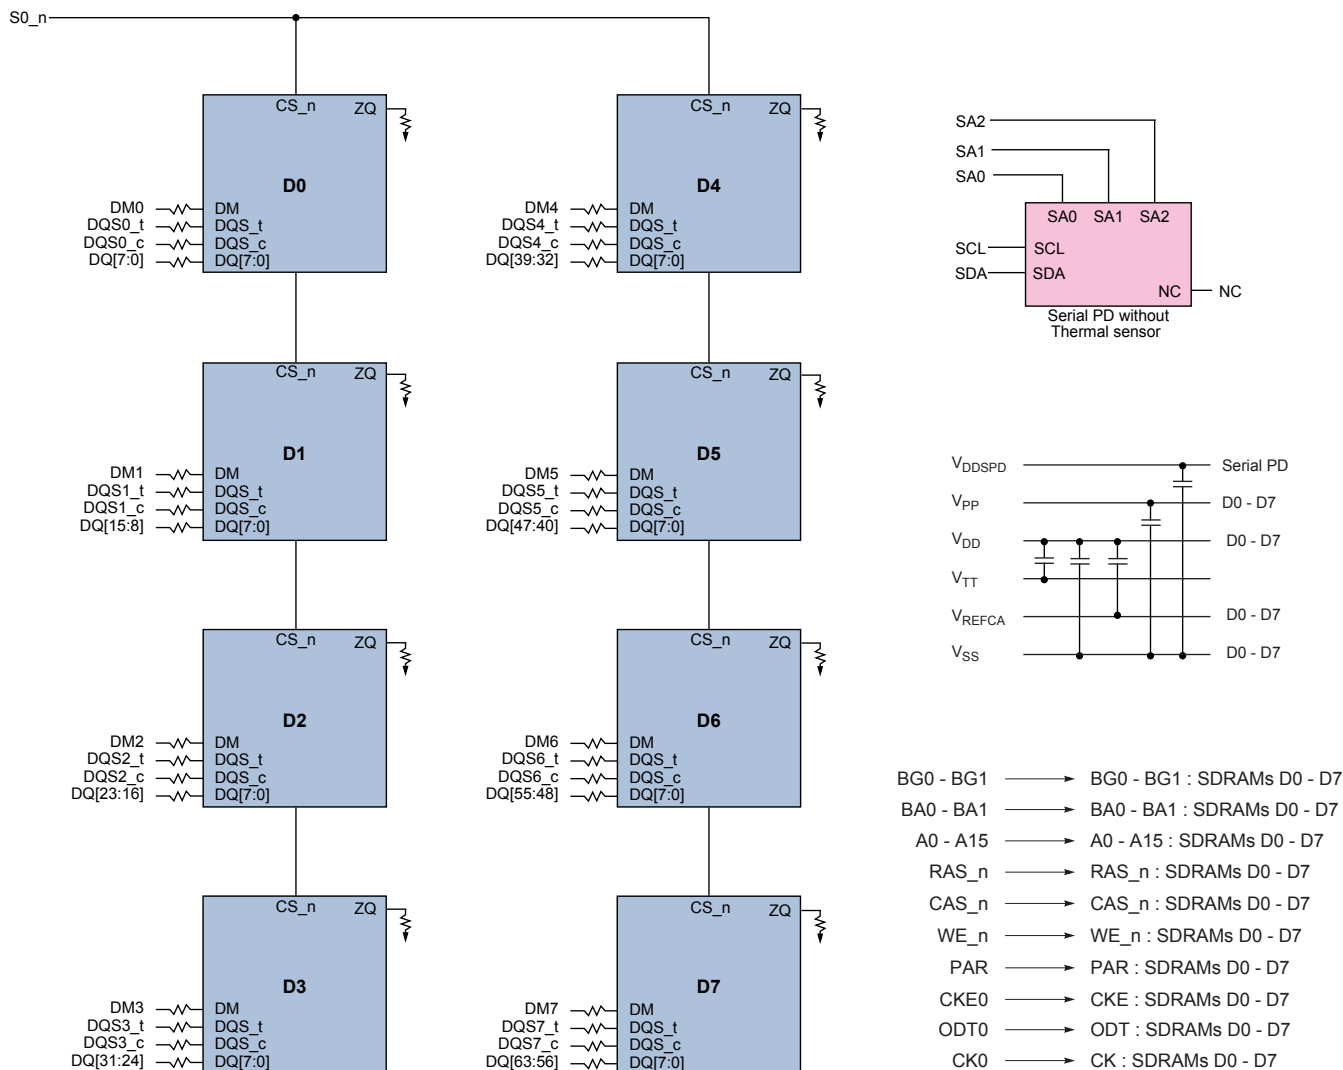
S0_n

CS_n ZQ
D0
DM0 DM
DQS0_t DQS_t
DQS0_c DQS_c
DQ[7:0] DQ[7:0]

CS_n ZQ
D1
DM1 DM
DQS1_t DQS_t
DQS1_c DQS_c
DQ[15:8] DQ[7:0]

CS_n ZQ
D2
DM2 DM
DQS2_t DQS_t
DQS2_c DQS_c
DQ[23:16] DQ[7:0]

CS_n ZQ
D3
DM3 DM
DQS3_t DQS_t
DQS3_c DQS_c
DQ[31:24] DQ[7:0]

CS_n ZQ
D4
DM4 DM
DQS4_t DQS_t
DQS4_c DQS_c
DQ[39:32] DQ[7:0]

CS_n ZQ
D5
DM5 DM
DQS5_t DQS_t
DQS5_c DQS_c
DQ[47:40] DQ[7:0]

CS_n ZQ
D6
DM6 DM
DQS6_t DQS_t
DQS6_c DQS_c
DQ[55:48] DQ[7:0]

CS_n ZQ
D7
DM7 DM
DQS7_t DQS_t
DQS7_c DQS_c
DQ[63:56] DQ[7:0]

SA2
SA1
SA0
SA0 SA1 SA2
SCL SCL
SDA SDA
NC NC
Serial PD without Thermal sensor

$V_{DDSPD}$ Serial PD
$V_{PP}$ D0 - D7
$V_{DD}$ D0 - D7
$V_{TT}$
$V_{REFCA}$ D0 - D7
$V_{SS}$ D0 - D7

BG0 - BG1 BG0 - BG1 : SDRAMs D0 - D7
BA0 - BA1 BA0 - BA1 : SDRAMs D0 - D7
A0 - A15 A0 - A15 : SDRAMs D0 - D7
RAS_n RAS_n : SDRAMs D0 - D7
CAS_n CAS_n : SDRAMs D0 - D7
WE_n WE_n : SDRAMs D0 - D7
PAR PAR : SDRAMs D0 - D7
CKE0 CKE : SDRAMs D0 - D7
ODT0 ODT : SDRAMs D0 - D7
CK0 CK : SDRAMs D0 - D7